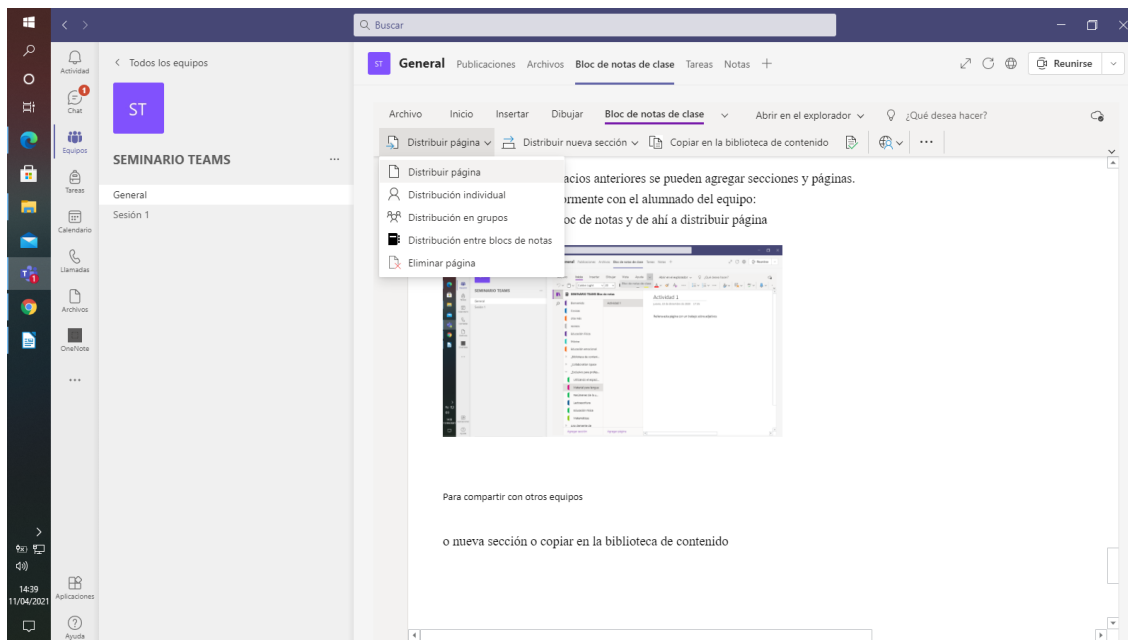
Buscar

Actividad
Chat
Equipos
Tareas
Calendario
Llamadas
Archivos
OneNote
...
Aplicaciones
Ayuda

14:39
11/04/2021

< Todos los equipos

ST

SEMINARIO TEAMS ...

General
Sesión 1

ST General Publicaciones Archivos Bloc de notas de clase Tareas Notas +

Reunirse

Archivo Inicio Insertar Dibujar Bloc de notas de clase Abrir en el explorador ¿Qué desea hacer?

Distribuir página Distribuir nueva sección Copiar en la biblioteca de contenido ...

Distribuir página
Distribución individual
Distribución en grupos
Distribución entre blocs de notas
Eliminar página

acios anteriores se pueden agregar secciones y páginas.
ormente con el alumnado del equipo:
oc de notas y de ahí a distribuir página

Actividad 1

Para compartir con otros equipos

o nueva sección o copiar en la biblioteca de contenido